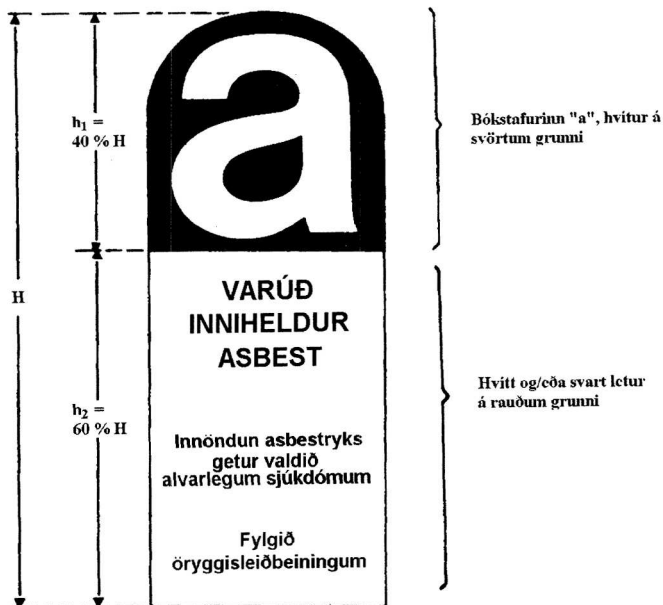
a

$h_1$ = 40 % H

Bókstafurinn "a", hvítur á svörtum grunni

H

VARÚÐ INNIHELDUR ASBEST

$h_2$ = 60 % H

Innöndun asbestryks getur valdið alvarlegum sjúkdómum

Fylgið öryggisleiðbeiningum

Hvítt og/eða svart letur á rauðum grunni